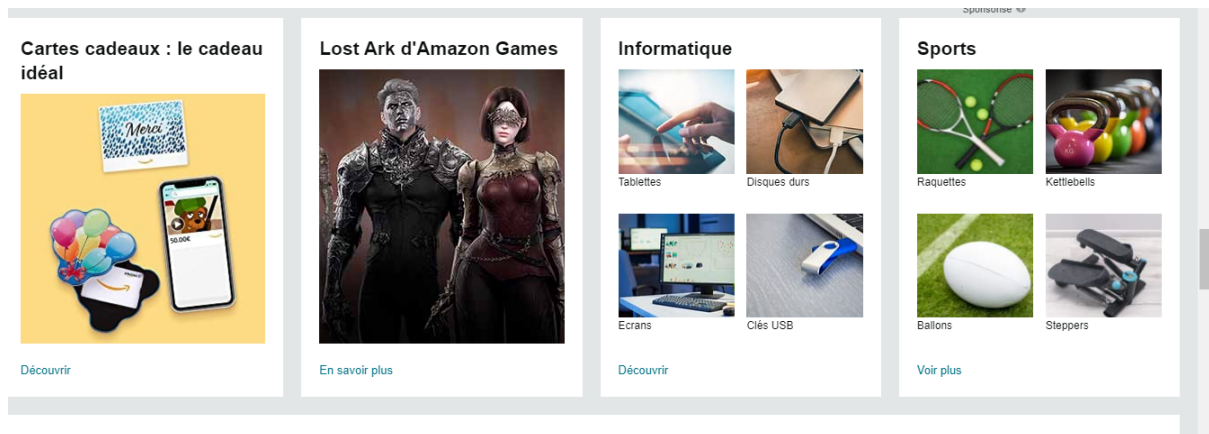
Sponsorisé

Cartes cadeaux : le cadeau idéal

Merci

50,00€

Découvrir

Lost Ark d'Amazon Games

En savoir plus

Informatique

Tablettes

Disques durs

Ecrans

Clés USB

Découvrir

Sports

Raquettes

Kettlebells

Ballons

Steppers

Voir plus